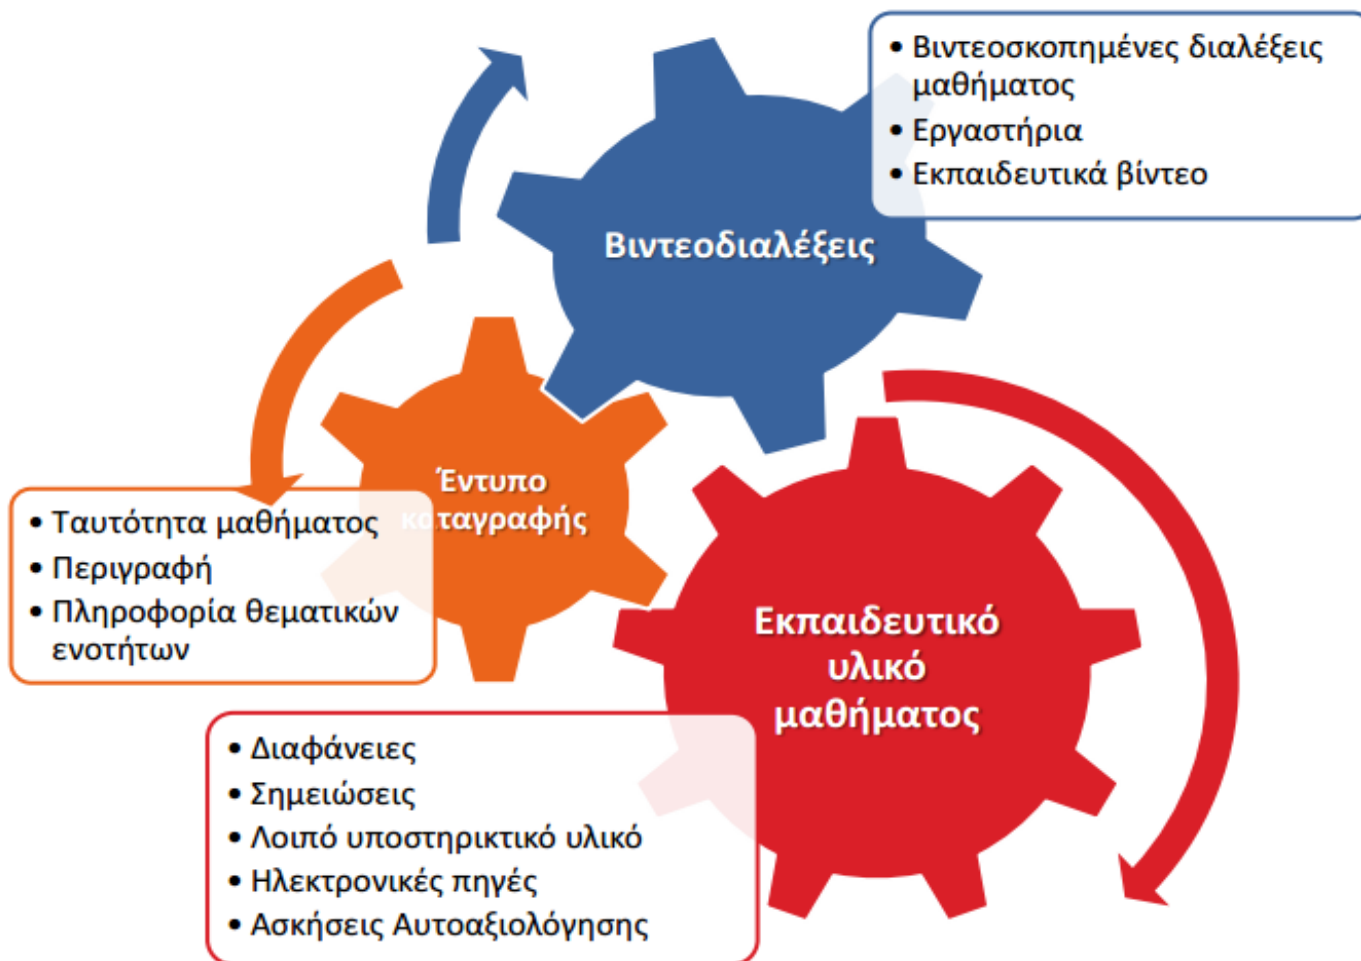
• Βιντεοσκοπημένες διαλέξεις μαθήματος
• Εργαστήρια
• Εκπαιδευτικά βίντεο

Βιντεοδιαλέξεις

Έντυπο καταγραφής

• Ταυτότητα μαθήματος
• Περιγραφή
• Πληροφορία θεματικών ενοτήτων

Εκπαιδευτικό υλικό μαθήματος

• Διαφάνειες
• Σημειώσεις
• Λοιπό υποστηρικτικό υλικό
• Ηλεκτρονικές πηγές
• Ασκήσεις Αυτοαξιολόγησης